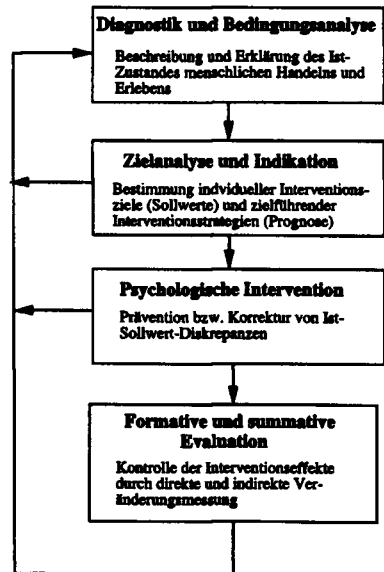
Diagnostik und Bedingungsanalyse

Beschreibung und Erklärung des Ist-Zustandes menschlichen Handelns und Erlebens

Zielanalyse und Indikation

Bestimmung indvidueller Interventionsziele (Sollwerte) und zielführender Interventionsstrategien (Prognose)

Psychologische Intervention

Prävention bzw. Korrektur von Ist-Sollwert-Diskrepanzen

Formative und summative Evaluation

Kontrolle der Interventionseffekte durch direkte und indirekte Veränderungsmessung